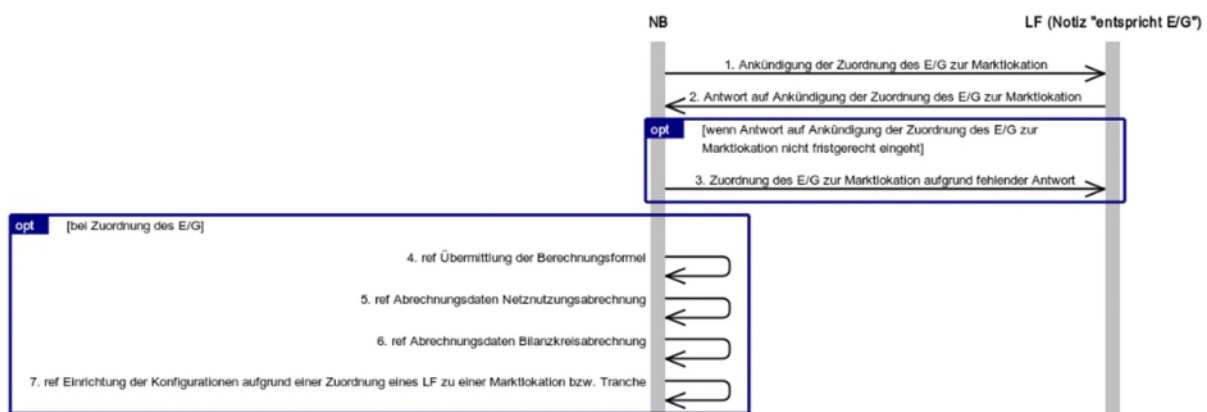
NB

LF (Notiz "entspricht E/G")

1. Ankündigung der Zuordnung des E/G zur Marktlokation

2. Antwort auf Ankündigung der Zuordnung des E/G zur Marktlokation

opt

[wenn Antwort auf Ankündigung der Zuordnung des E/G zur Marktlokation nicht fristgerecht eingeht]

3. Zuordnung des E/G zur Marktlokation aufgrund fehlender Antwort

opt

[bei Zuordnung des E/G]

4. ref Übermittlung der Berechnungsformel

5. ref Abrechnungsdaten Netznutzungsabrechnung

6. ref Abrechnungsdaten Bilanzkreisabrechnung

7. ref Einrichtung der Konfigurationen aufgrund einer Zuordnung eines LF zu einer Marktlokation bzw. Tranche